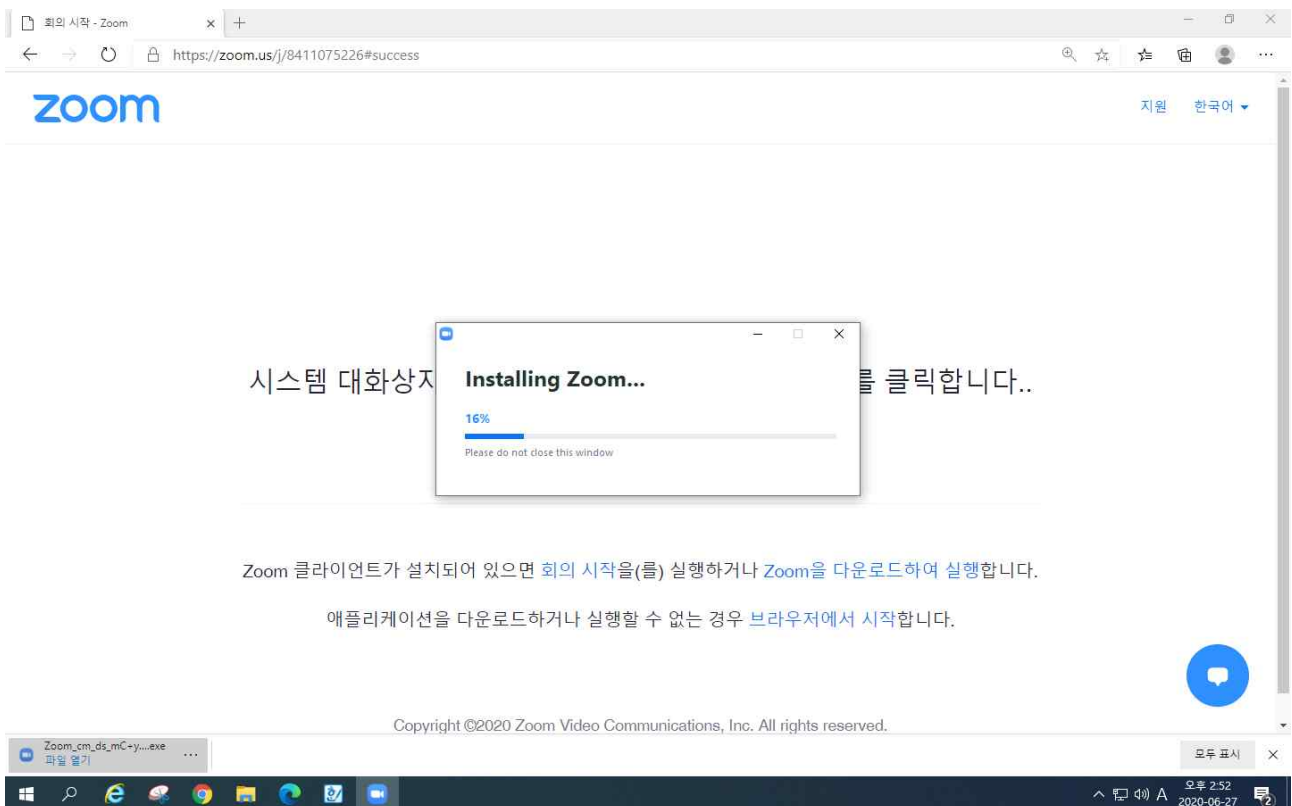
회의 시작 - Zoom

https://zoom.us/j/8411075226#success

zoom

지원 한국어

시스템 대화상자 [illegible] 를 클릭합니다..

Installing Zoom...

16%

Please do not close this window

Zoom 클라이언트가 설치되어 있으면 회의 시작을(를) 실행하거나 Zoom을 다운로드하여 실행합니다.

애플리케이션을 다운로드하거나 실행할 수 없는 경우 브라우저에서 시작합니다.

Copyright ©2020 Zoom Video Communications, Inc. All rights reserved.

Zoom_cm_ds_mC+y....exe
파일 열기

모두 표시

오후 2:52
2020-06-27